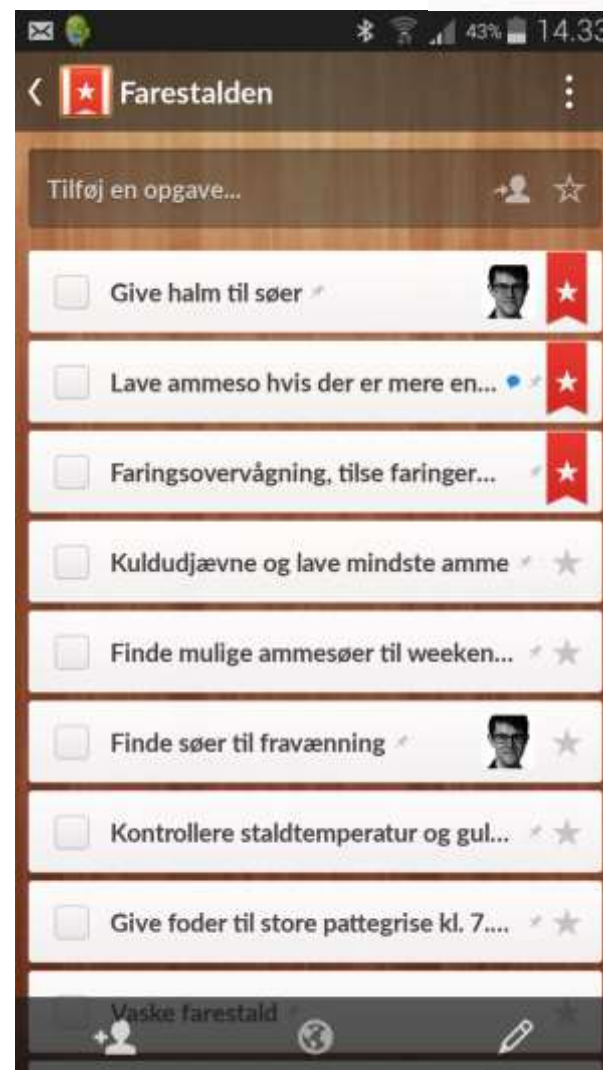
43% 14.33

Farestalden

Tilføj en opgave...

Give halm til søer

Lave ammeso hvis der er mere en...

Faringsovervågning, tilse faringer...

Kuldudjævne og lave mindste amme

Finde mulige ammesøer til weeken...

Finde søer til fravænning

Kontrollere staldtemperatur og gul...

Give foder til store pattegrise kl. 7....

Vaske farestald